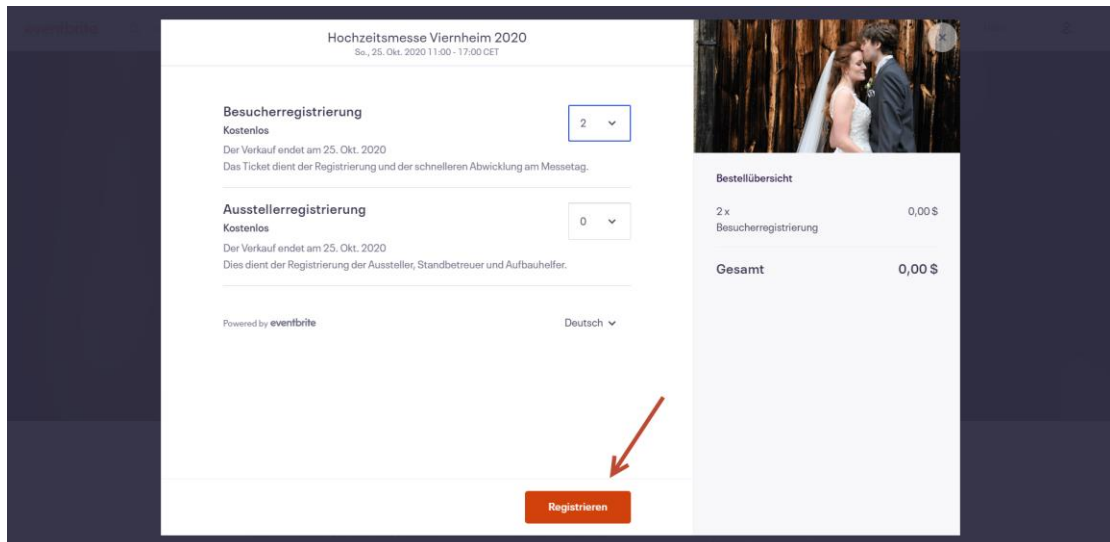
Hochzeitsmesse Viernheim 2020
So., 25. Okt. 2020 11:00 - 17:00 CET

Besucherregistrierung
Kostenlos
Der Verkauf endet am 25. Okt. 2020
Das Ticket dient der Registrierung und der schnelleren Abwicklung am Messetag.

2

Ausstellerregistrierung
Kostenlos
Der Verkauf endet am 25. Okt. 2020
Dies dient der Registrierung der Aussteller, Standbetreuer und Aufbauhelfer.

0

Powered by eventbrite

Deutsch

Registrieren

Bestellübersicht

2 x Besucherregistrierung 0,00 $

Gesamt 0,00 $